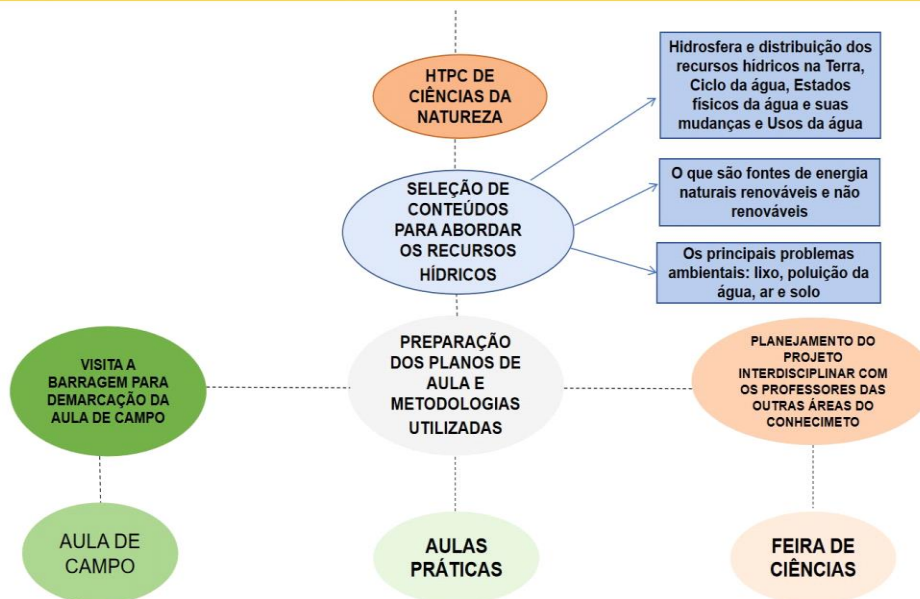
HTPC DE CIÊNCIAS DA NATUREZA

SELEÇÃO DE CONTEÚDOS PARA ABORDAR OS RECURSOS HÍDRICOS

Hidrosfera e distribuição dos recursos hídricos na Terra, Ciclo da água, Estados físicos da água e suas mudanças e Usos da água

O que são fontes de energia naturais renováveis e não renováveis

Os principais problemas ambientais: lixo, poluição da água, ar e solo

VISITA A BARRAGEM PARA DEMARCAÇÃO DA AULA DE CAMPO

PREPARAÇÃO DOS PLANOS DE AULA E METODOLOGIAS UTILIZADAS

PLANEJAMENTO DO PROJETO INTERDISCIPLINAR COM OS PROFESSORES DAS OUTRAS ÁREAS DO CONHECIMETO

AULA DE CAMPO

AULAS PRÁTICAS

FEIRA DE CIÊNCIAS